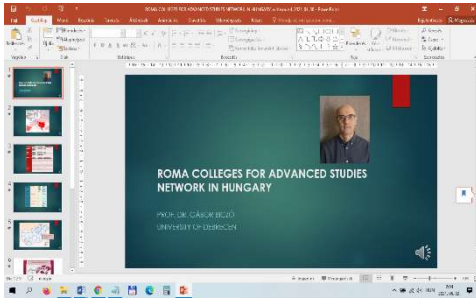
ROMA COLLEGES FOR ADVANCED STUDIES NETWORK IN HUNGARY - PowerPoint

Fájl Kezdőlap Beszúrás Tervezés Áttűnések Animációk Diavetítés Véleményezés Nézet

ROMA COLLEGES FOR ADVANCED STUDIES NETWORK IN HUNGARY

PROF. DR. GÁBOR BIZÓ
UNIVERSITY OF DEBRECEN

1
2
3
4
5
6